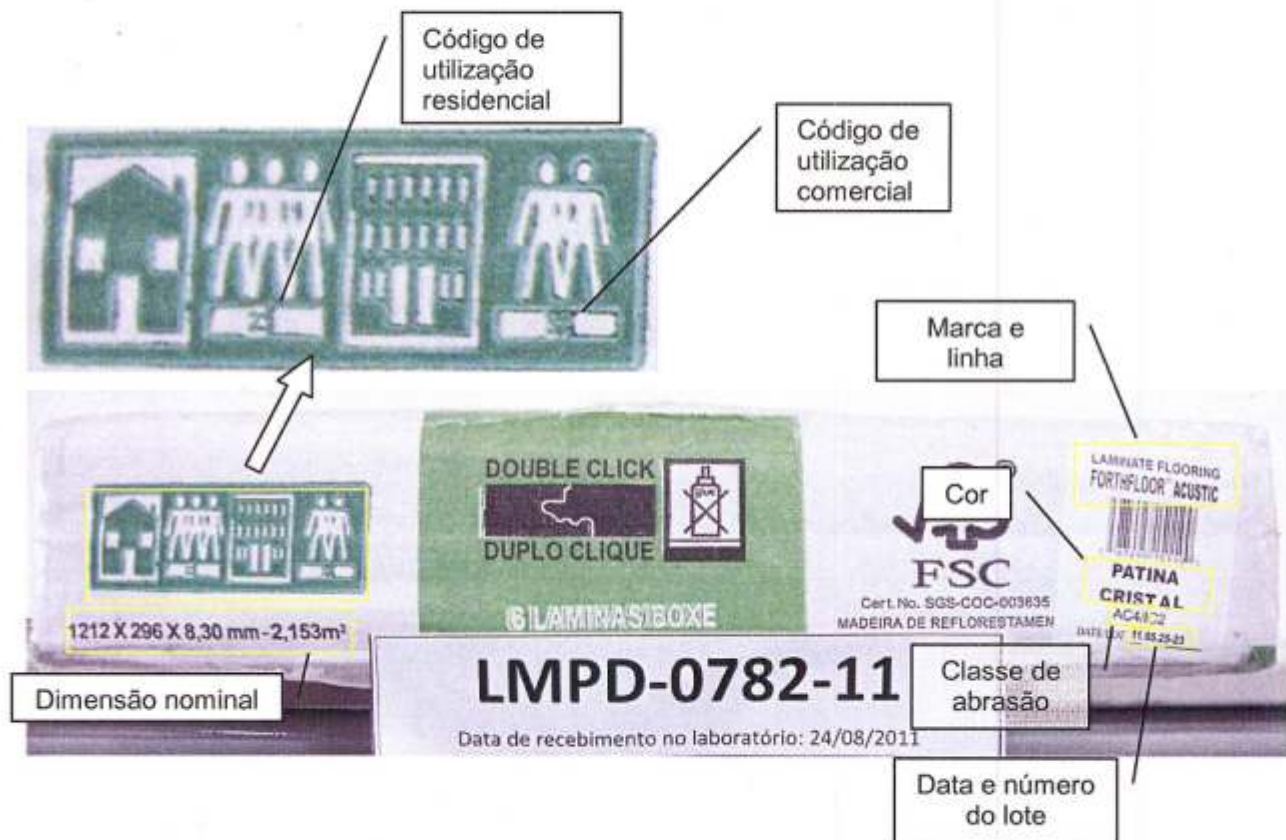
Código de utilização residencial

Código de utilização comercial

23

33

Marca e linha

LAMINATE FLOORING
FORTHFLOOR ACUSTIC

DOUBLE CLICK
DUPLO CLIQUE

Cor

FSC
Cert. No. SGS-COC-003835
MADEIRA DE REFLORESTAMEN

PATINA
CRISTAL
AC4/32
DATE LOT 11.05.25-23

6 LAMINAS BOXE

1212 X 296 X 8,30 mm - 2,153m²

LMPD-0782-11

Classe de abrasão

Dimensão nominal

Data de recebimento no laboratório: 24/08/2011

Data e número do lote